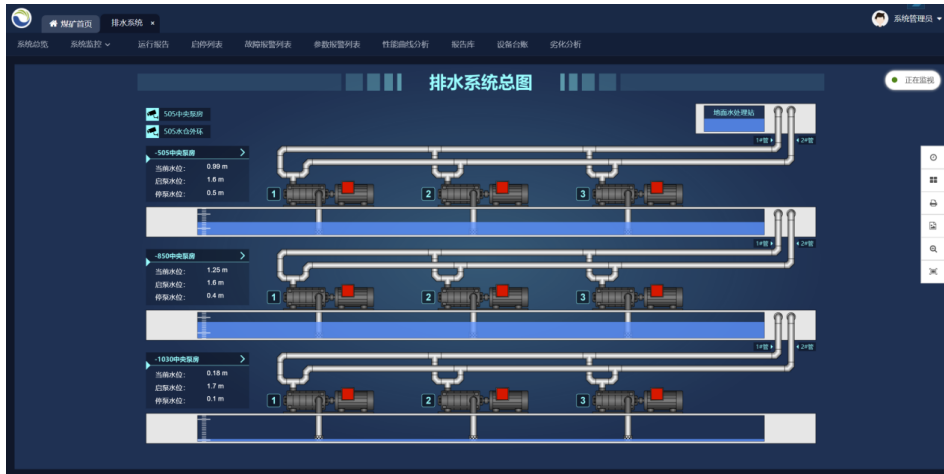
煤矿首页　排水系统 ×

系统管理员

系统总览　系统监控　运行报告　启停列表　故障报警列表　参数报警列表　性能曲线分析　报告库　设备台账　劣化分析

排水系统总图

正在监视

505中央泵房
505水仓外环

地面水处理站

1#管　2#管

-505中央泵房
当前水位: 0.99 m
启泵水位: 1.6 m
停泵水位: 0.5 m

1　2　3

1#管　2#管

-850中央泵房
当前水位: 1.25 m
启泵水位: 1.6 m
停泵水位: 0.4 m

1　2　3

1#管　2#管

-1030中央泵房
当前水位: 0.18 m
启泵水位: 1.7 m
停泵水位: 0.1 m

1　2　3